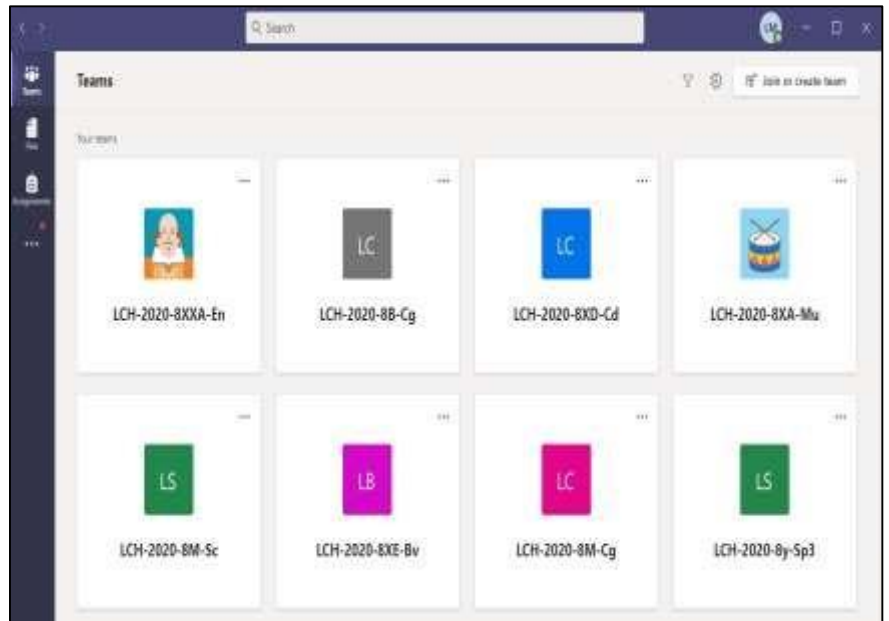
Search

Teams

Join or create team

Your teams

...

LCH-2020-8XXA-En

LC

LCH-2020-8B-Cg

LC

LCH-2020-8XD-Cd

LCH-2020-8XA-Mu

LS

LCH-2020-8M-Sc

LB

LCH-2020-8XE-Bv

LC

LCH-2020-8M-Cg

LS

LCH-2020-8y-Sp3